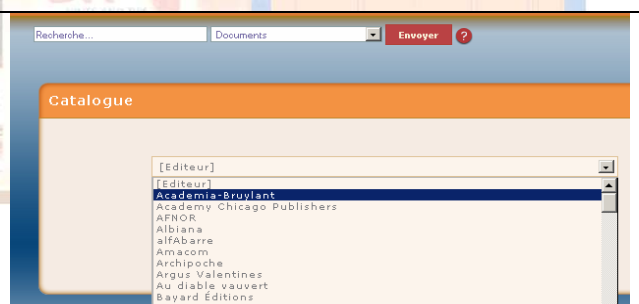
Recherche...

Documents

Envoyer

?

Catalogue

[Editeur]

[Editeur]
Academia-Bruylant
Academy Chicago Publishers
AFNOR
Albiana
alfAbarre
Amacom
Archipoche
Argus Valentines
Au diable vauvert
Bayard Éditions